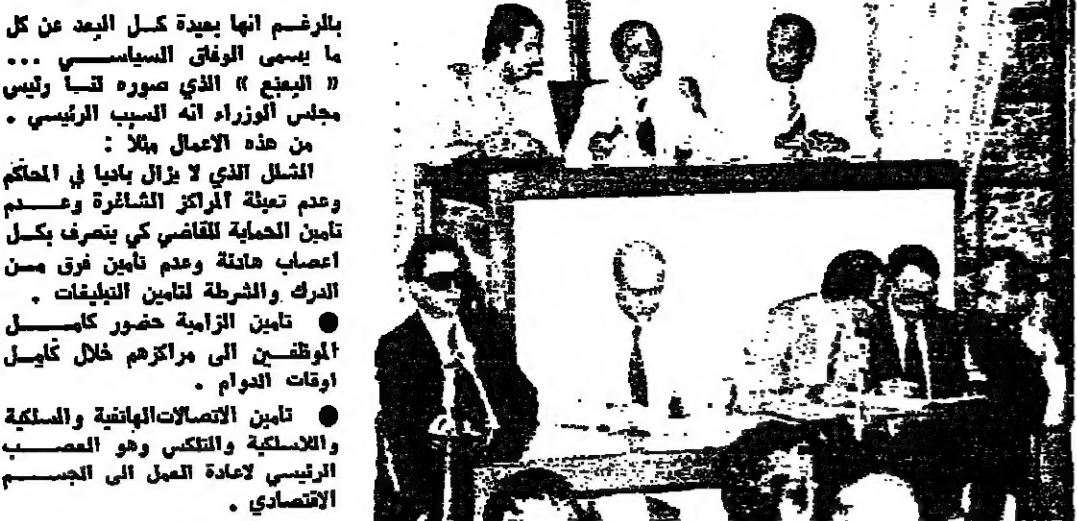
بالرغم انها بعيدة كل البعد عن كل ما يسمى الوفاق السياسي ... « اليعنع » الذي صوره لنا رئيس مجلس الوزراء انه السبب الرئيسي .

من هذه الاعمال مثلا :

الشلل الذي لا يزال باديا في المحاكم وعدم تعبئة المراكز الشاغرة وعدم تامين الحماية للقاضي كي يتصرف بكل اعصاب هادئة وعدم تأمين فرق من الدرك والشرطة لتامين التبليغات .

● تامين الزامية حضور كامل الموظفين الى مراكزهم خلال كامل اوقات الدوام .

● تامين الاتصالات الهاتفية والسلكية واللاسلكية والتلكس وهو العصب الرئيسي لاعادة العمل الى الجسم الاقتصادي .